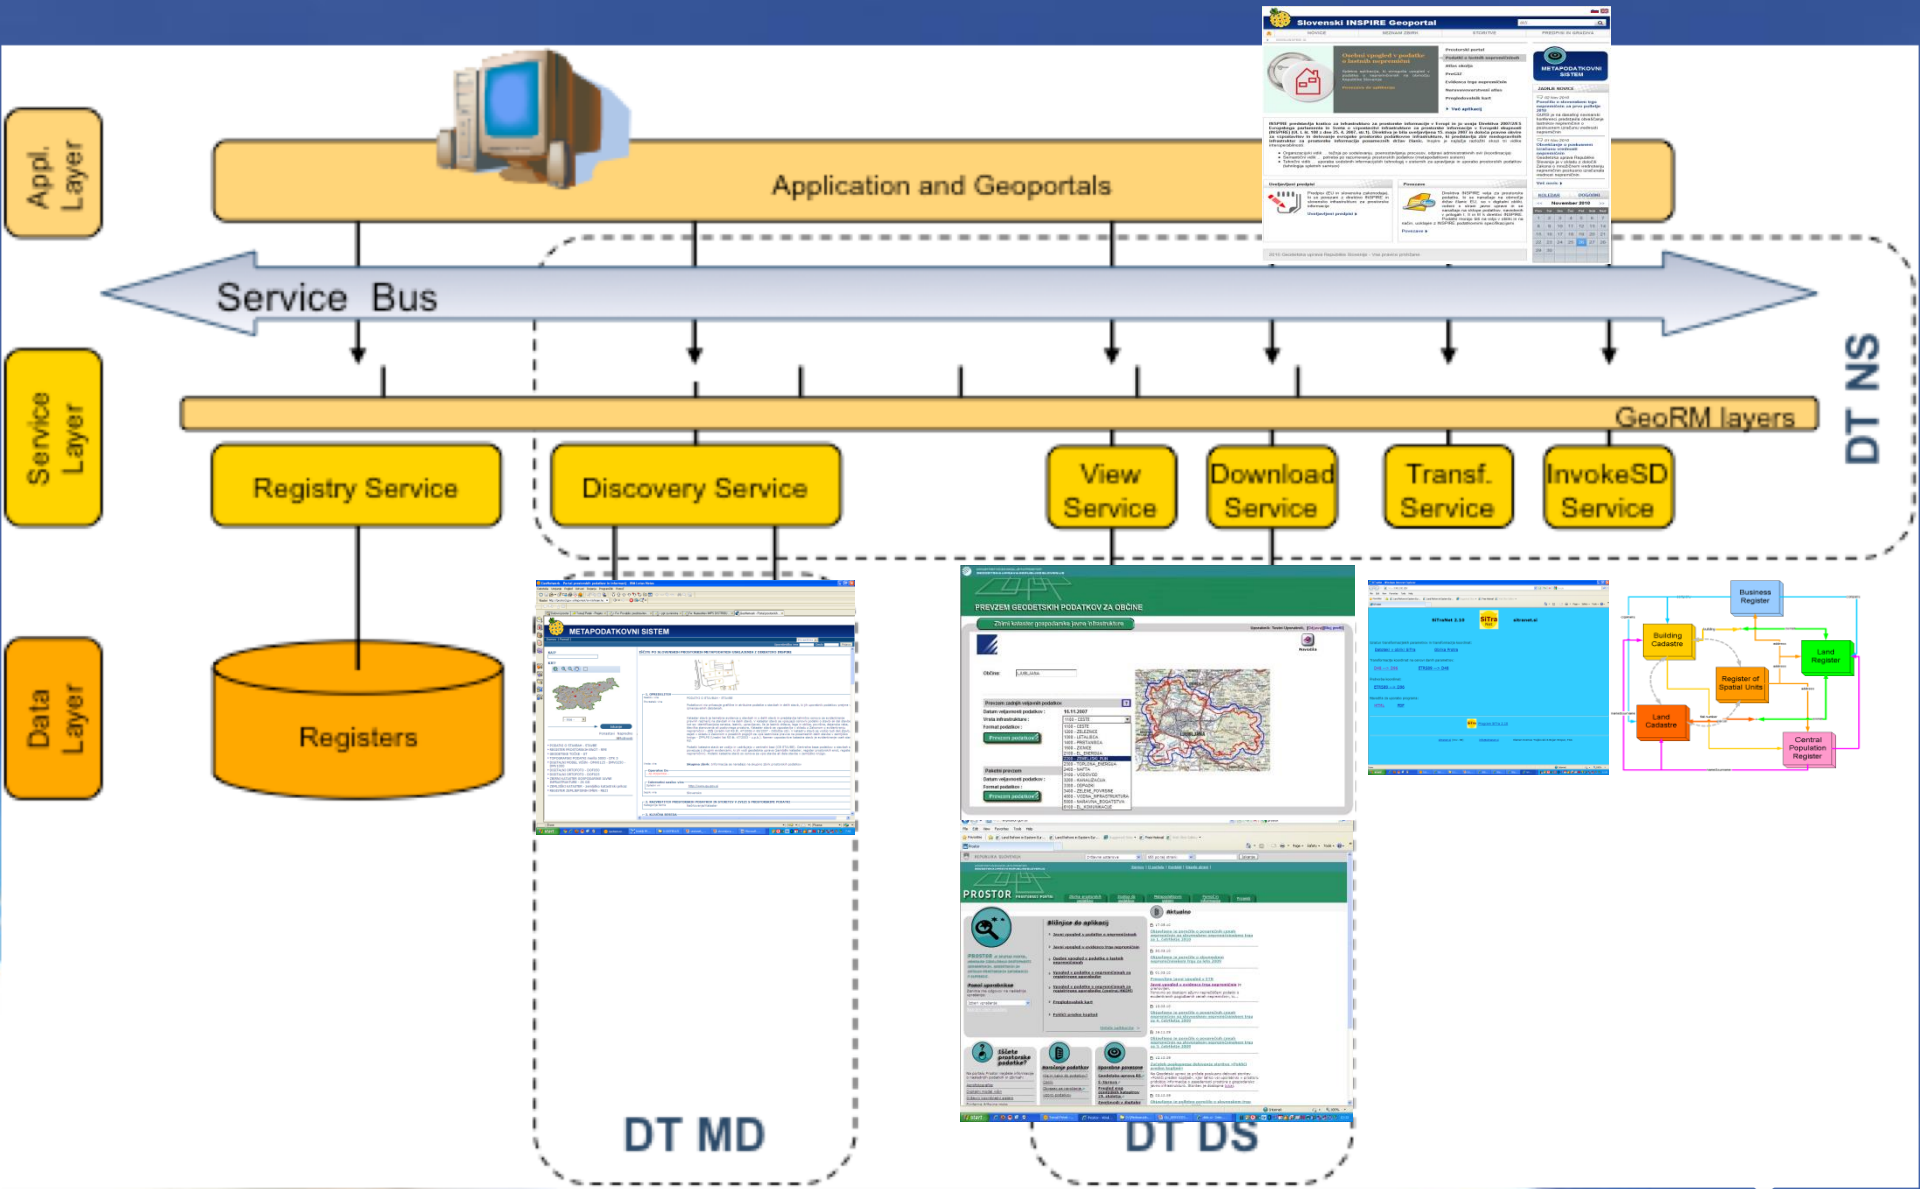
Appl. Layer

Application and Geoportals

Slovenski INSPIRE Geoportal

METAPODATKOVNI SISTEM

Service Bus

Service Layer

GeoRM layers

DT NS

Registry Service

Discovery Service

View Service

Download Service

Transf. Service

InvokeSD Service

Data Layer

Registers

METAPODATKOVNI SISTEM

PREVZEM GEODETSKIH PODATKOV ZA OBČINE

PROSTOR

Business Register

Building Cadastre

Land Register

Register of Spatial Units

Land Cadastre

Central Population Register

DT MD

DT DS